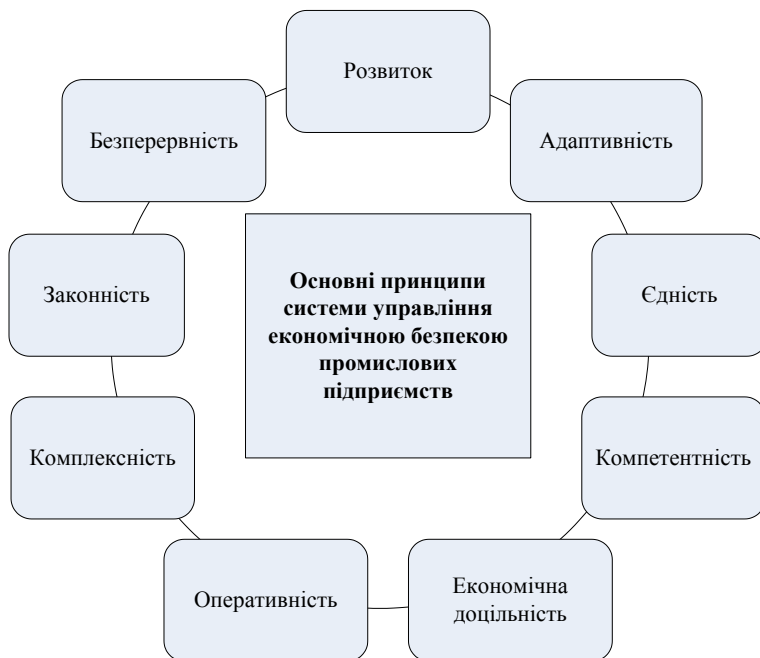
Розвиток

Адаптивність

Єдність

Компетентність

Економічна доцільність

Оперативність

Комплексність

Законність

Безперервність

Основні принципи системи управління економічною безпекою промислових підприємств